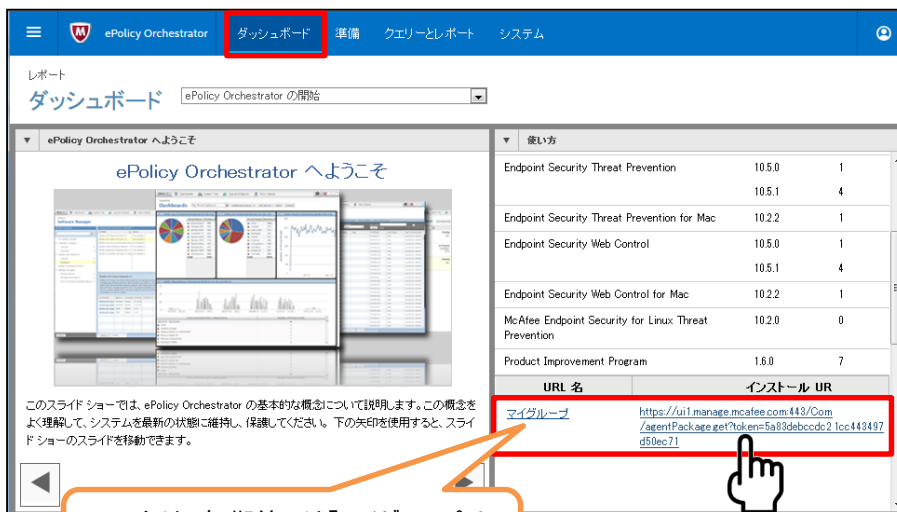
ePolicy Orchestrator ダッシュボード 準備 クエリーとレポート システム

レポート
ダッシュボード ePolicy Orchestrator の開始

ePolicy Orchestrator へようこそ

ePolicy Orchestrator へようこそ

このスライド ショーでは、ePolicy Orchestrator の基本的な概念について説明します。この概念をよく理解して、システムを最新の状態に維持し、保護してください。下の矢印を使用すると、スライド ショーのスライドを移動できます。

使い方

| | | |
|---|---|---|
| Endpoint Security Threat Prevention | 10.5.0 | 1 |
| | 10.5.1 | 4 |
| Endpoint Security Threat Prevention for Mac | 10.2.2 | 1 |
| Endpoint Security Web Control | 10.5.0 | 1 |
| | 10.5.1 | 4 |
| Endpoint Security Web Control for Mac | 10.2.2 | 1 |
| McAfee Endpoint Security for Linux Threat Prevention | 10.2.0 | 0 |
| Product Improvement Program | 1.6.0 | 7 |

| URL 名 | インストール UR |
|---|---|
| マイグループ | https://ui1.manage.mcafee.com:443/Com/agentPackage.get?token=5a83debccdc21cc443497d50ec71 |